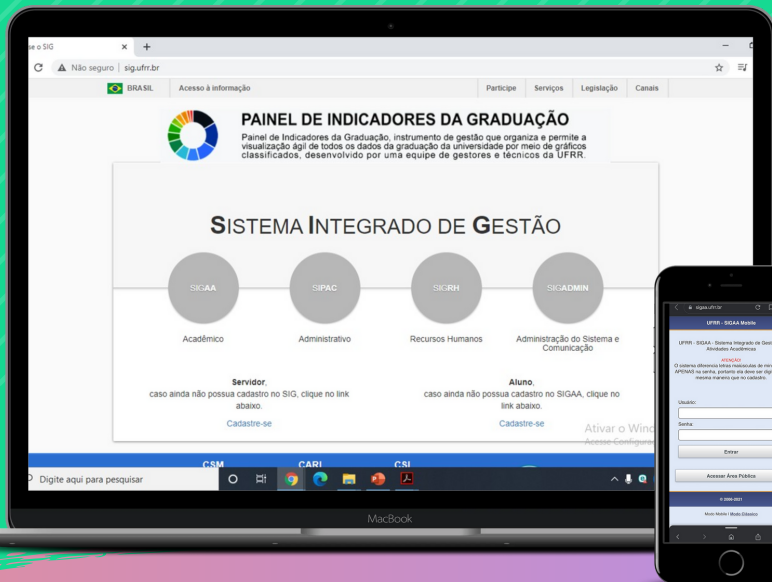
e o SIG ×  +

Não seguro | sig.ufrr.br

BRASIL  Acesso à informação  Participe  Serviços  Legislação  Canais

PAINEL DE INDICADORES DA GRADUAÇÃO
Painel de Indicadores da Graduação, instrumento de gestão que organiza e permite a visualização ágil de todos os dados da graduação da universidade por meio de gráficos classificados, desenvolvido por uma equipe de gestores e técnicos da UFRR.

SISTEMA INTEGRADO DE GESTÃO

SIGAA  SIPAC  SIGRH  SIGADMIN

Acadêmico  Administrativo  Recursos Humanos  Administração do Sistema e Comunicação

Servidor,
caso ainda não possua cadastro no SIG, clique no link abaixo.
Cadastre-se

Aluno,
caso ainda não possua cadastro no SIGAA, clique no link abaixo.
Cadastre-se

Ativar o Wind
Acesse Configura

CSM  CARI  CSI

Digite aqui para pesquisar

MacBook

sigaa.ufrr.br

UFRR - SIGAA Mobile

UFRR - SIGAA - Sistema Integrado de Gest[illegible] Atividades Acadêmicas

ATENÇÃO
O sistema diferencia letras maiúsculas de min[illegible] APENAS na senha, portanto ela deve ser dig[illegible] mesma maneira que no cadastro.

Usuário:
Senha:
Entrar

Acessar Área Pública

© 2006-2021

Modo Mobile | Modo Clássico